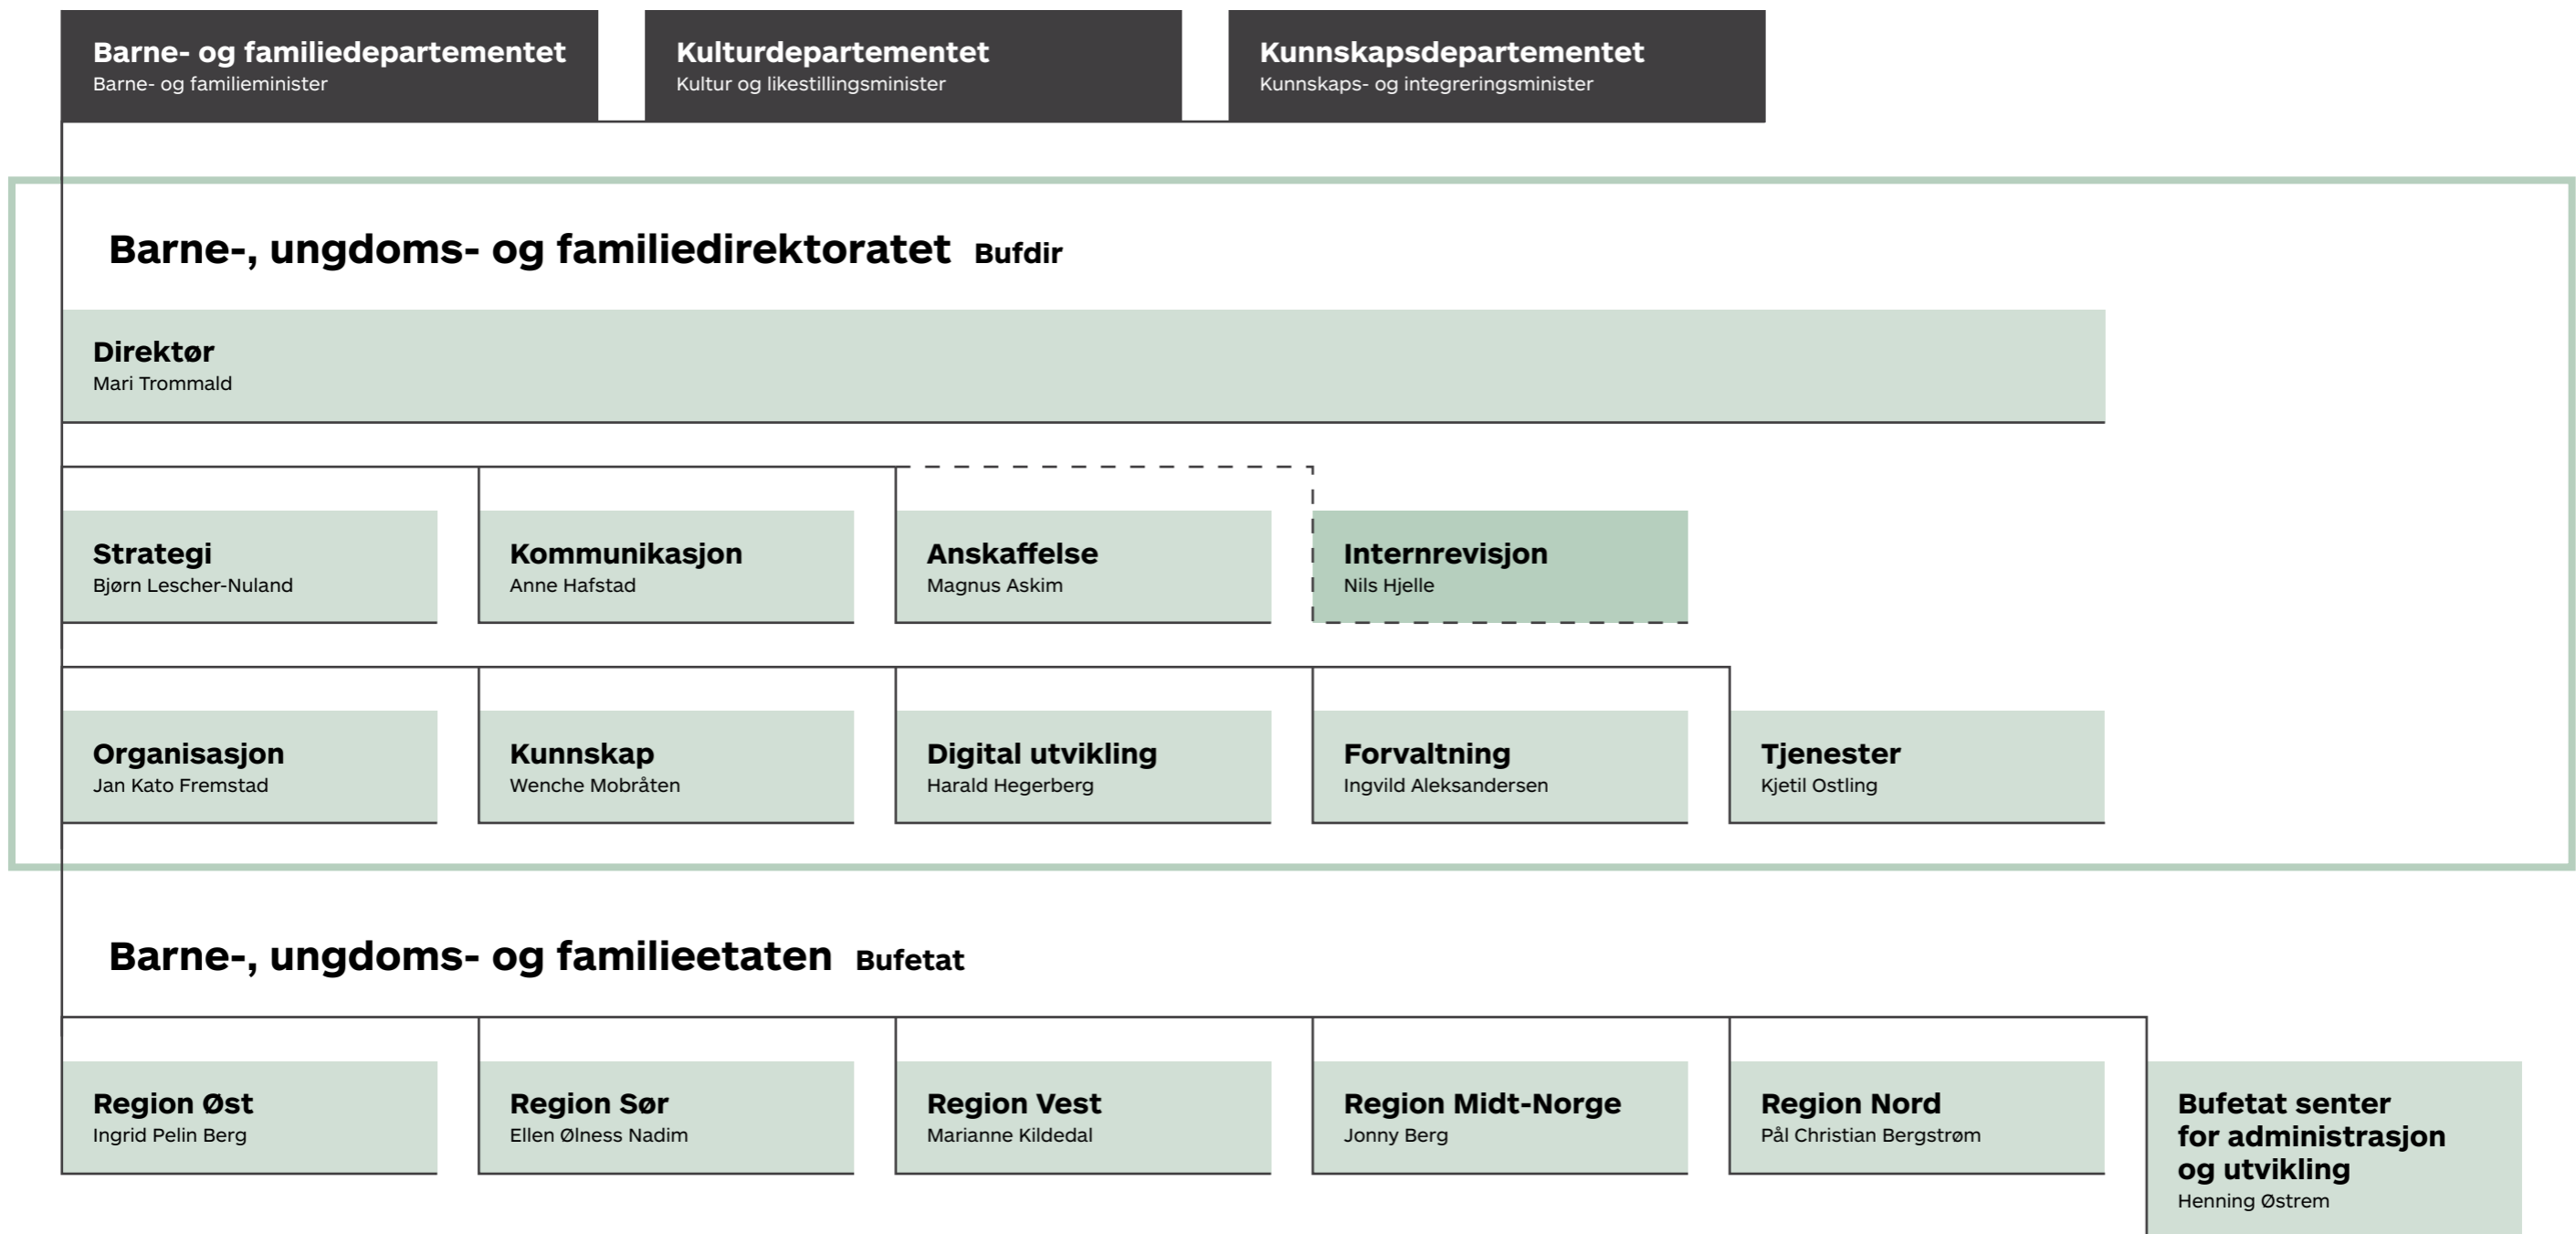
Barne- og familiedepartementet
Barne- og familieminister

Kulturdepartementet
Kultur og likestillingsminister

Kunnskapsdepartementet
Kunnskaps- og integreringsminister

Barne-, ungdoms- og familiedirektoratet Bufdir

Direktør
Mari Trommald

Strategi
Bjørn Lescher-Nuland

Kommunikasjon
Anne Hafstad

Anskaffelse
Magnus Askim

Internrevisjon
Nils Hjelle

Organisasjon
Jan Kato Fremstad

Kunnskap
Wenche Mobråten

Digital utvikling
Harald Hegerberg

Forvaltning
Ingvild Aleksandersen

Tjenester
Kjetil Ostling

Barne-, ungdoms- og familieetaten Bufetat

Region Øst
Ingrid Pelin Berg

Region Sør
Ellen Ølness Nadim

Region Vest
Marianne Kildedal

Region Midt-Norge
Jonny Berg

Region Nord
Pål Christian Bergstrøm

Bufetat senter for administrasjon og utvikling
Henning Østrem